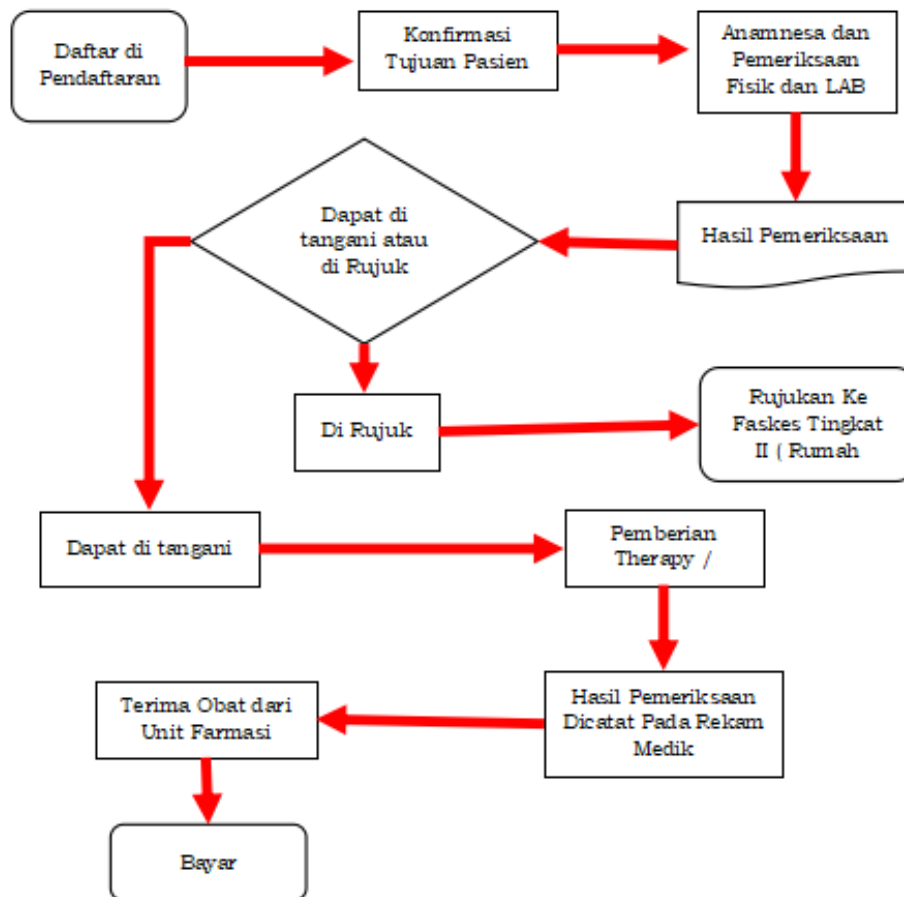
Daftar di Pendaftaran

Konfirmasi Tujuan Pasien

Anamnesa dan Pemeriksaan Fisik dan LAB

Hasil Pemeriksaan

Dapat di tangani atau di Rujuk

Di Rujuk

Rujukan Ke Faskes Tingkat II ( Rumah

Dapat di tangani

Pemberian Therapy /

Hasil Pemeriksaan Dicatat Pada Rekam Medik

Terima Obat dari Unit Farmasi

Bayar